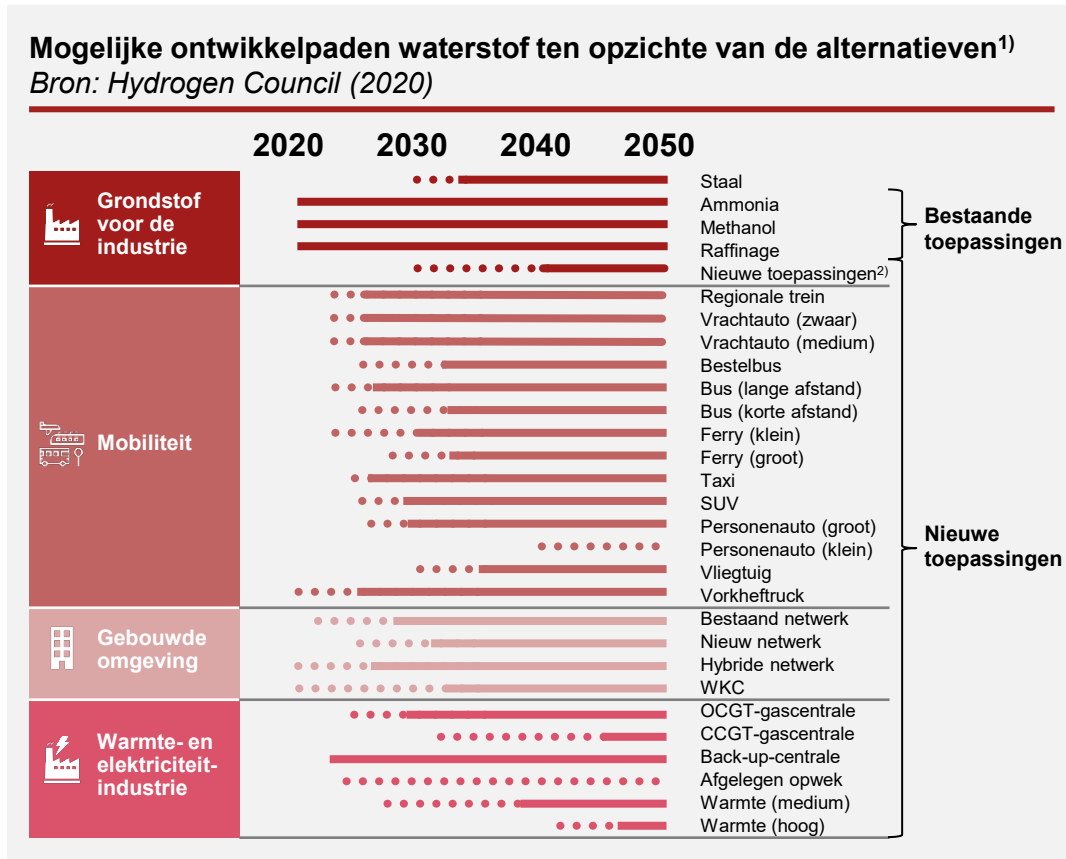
Mogelijke ontwikkelpaden waterstof ten opzichte van de alternatieven$^{1)}$
Bron: Hydrogen Council (2020)

2020 2030 2040 2050

Grondstof voor de industrie

Staal
Ammonia
Methanol
Raffinage
Nieuwe toepassingen$^{2)}$

Bestaande toepassingen

Mobiliteit

Regionale trein
Vrachtauto (zwaar)
Vrachtauto (medium)
Bestelbus
Bus (lange afstand)
Bus (korte afstand)
Ferry (klein)
Ferry (groot)
Taxi
SUV
Personenauto (groot)
Personenauto (klein)
Vliegtuig
Vorkheftruck

Gebouwde omgeving

Bestaand netwerk
Nieuw netwerk
Hybride netwerk
WKC

Warmte- en elektriciteit-industrie

OCGT-gascentrale
CCGT-gascentrale
Back-up-centrale
Afgelegen opwek
Warmte (medium)
Warmte (hoog)

Nieuwe toepassingen